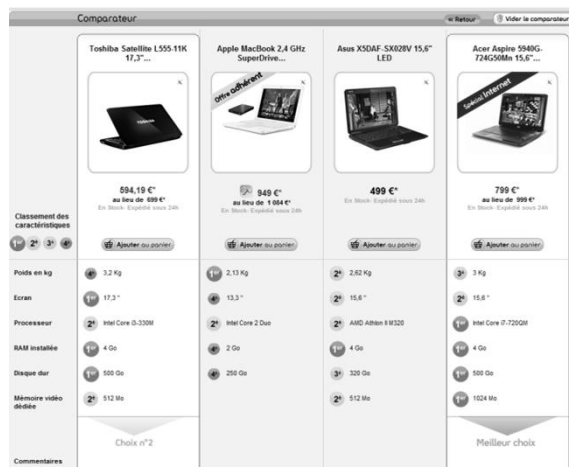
Comparateur

« Retour

Vider le comparateur

Toshiba Satellite L555-11K 17,3"...

Apple MacBook 2,4 GHz SuperDrive...

Asus X5DAF-SX028V 15,6" LED

Acer Aspire 5940G-724G50Mn 15,6"...

Offre adhérent

Spécial Internet

594,19 €*
au lieu de 699 €*
En Stock- Expédié sous 24h

949 €*
au lieu de 1 084 €*
En Stock- Expédié sous 24h

499 €*
En Stock- Expédié sous 24h

799 €*
au lieu de 999 €*
En Stock- Expédié sous 24h

Classement des caractéristiques

1er 2e 3e 4e

Ajouter au panier

Ajouter au panier

Ajouter au panier

Ajouter au panier

| | | | | |
|---|---|---|---|---|
| Poids en kg | 4e 3,2 Kg | 1er 2,13 Kg | 2e 2,62 Kg | 3e 3 Kg |
| Ecran | 1er 17,3 " | 4e 13,3 " | 2e 15,6 " | 2e 15,6 " |
| Processeur | 2e Intel Core i3-330M | 2e Intel Core 2 Duo | 2e AMD Athlon II M320 | 1er Intel Core i7-720QM |
| RAM installée | 1er 4 Go | 4e 2 Go | 1er 4 Go | 1er 4 Go |
| Disque dur | 1er 500 Go | 4e 250 Go | 3e 320 Go | 1er 500 Go |
| Mémoire vidéo dédiée | 2e 512 Mo | | 2e 512 Mo | 1er 1024 Mo |

Choix n°2

Meilleur choix

Commentaires